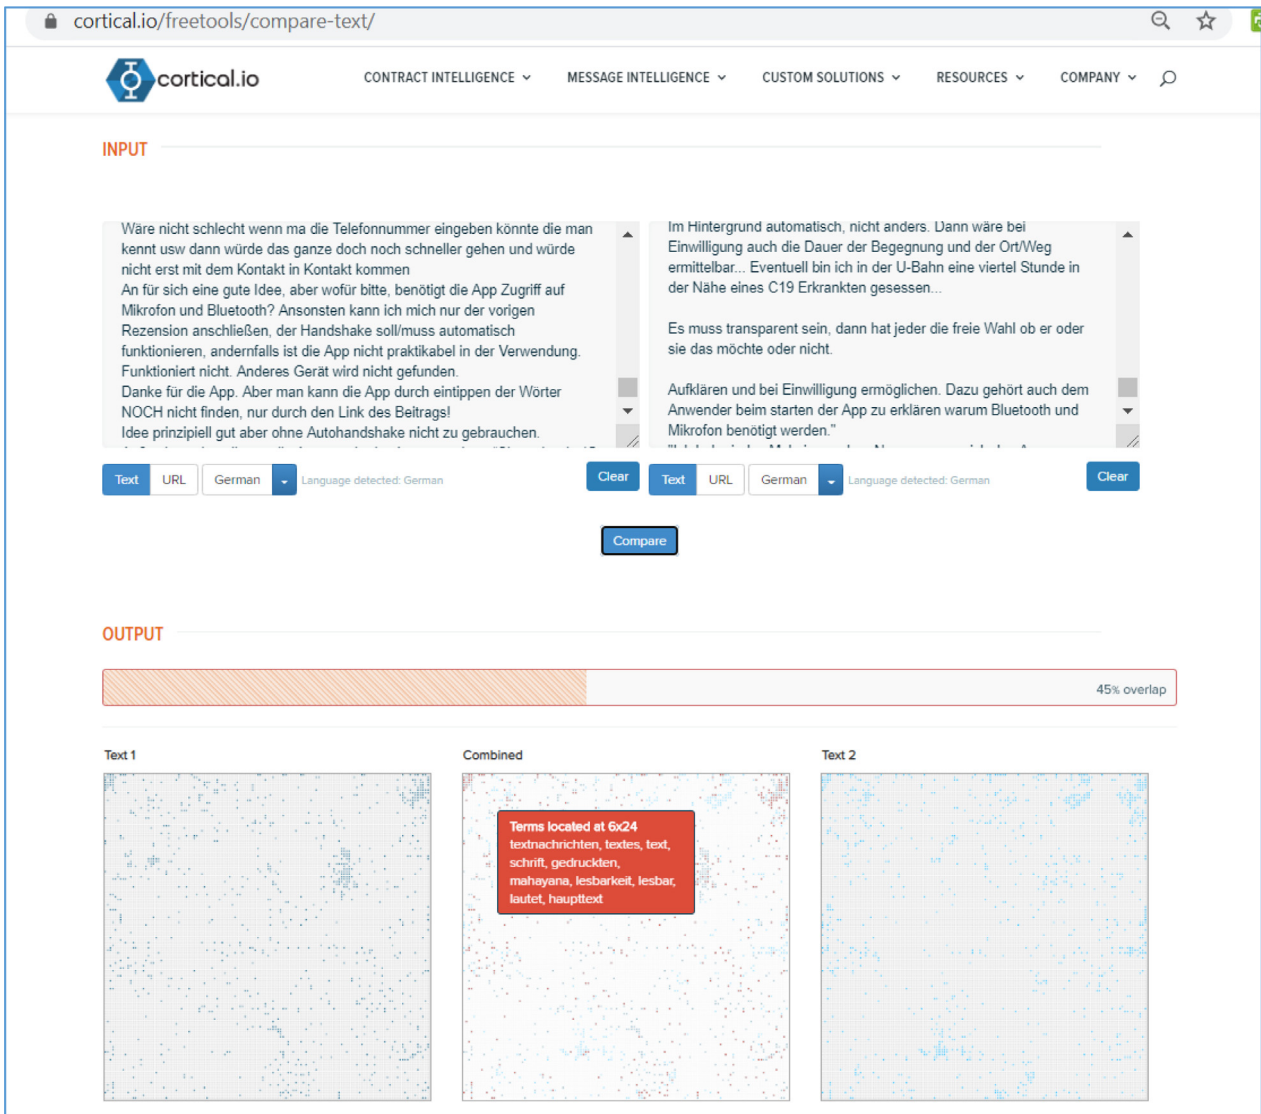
cortical.io/freetools/compare-text/

cortical.io

CONTRACT INTELLIGENCE MESSAGE INTELLIGENCE CUSTOM SOLUTIONS RESOURCES COMPANY

INPUT

Wäre nicht schlecht wenn ma die Telefonnummer eingeben könnte die man kennt usw dann würde das ganze doch noch schneller gehen und würde nicht erst mit dem Kontakt in Kontakt kommen
An für sich eine gute Idee, aber wofür bitte, benötigt die App Zugriff auf Mikrofon und Bluetooth? Ansonsten kann ich mich nur der vorigen Rezension anschließen, der Handshake soll/muss automatisch funktionieren, andernfalls ist die App nicht praktikabel in der Verwendung.
Funktioniert nicht. Anderes Gerät wird nicht gefunden.
Danke für die App. Aber man kann die App durch eintippen der Wörter NOCH nicht finden, nur durch den Link des Beitrags!
Idee prinzipiell gut aber ohne Autohandshake nicht zu gebrauchen.
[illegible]

Im Hintergrund automatisch, nicht anders. Dann wäre bei Einwilligung auch die Dauer der Begegnung und der Ort/Weg ermittelbar... Eventuell bin ich in der U-Bahn eine viertel Stunde in der Nähe eines C19 Erkrankten gesessen...

Es muss transparent sein, dann hat jeder die freie Wahl ob er oder sie das möchte oder nicht.

Aufklären und bei Einwilligung ermöglichen. Dazu gehört auch dem Anwender beim starten der App zu erklären warum Bluetooth und Mikrofon benötigt werden."
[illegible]

Text URL German Language detected: German Clear
Text URL German Language detected: German Clear

Compare

OUTPUT

45% overlap

Text 1
Combined
Text 2

Terms located at 6x24
textnachrichten, textes, text, schrift, gedruckten, mahayana, lesbarkeit, lesbar, lautet, haupttext